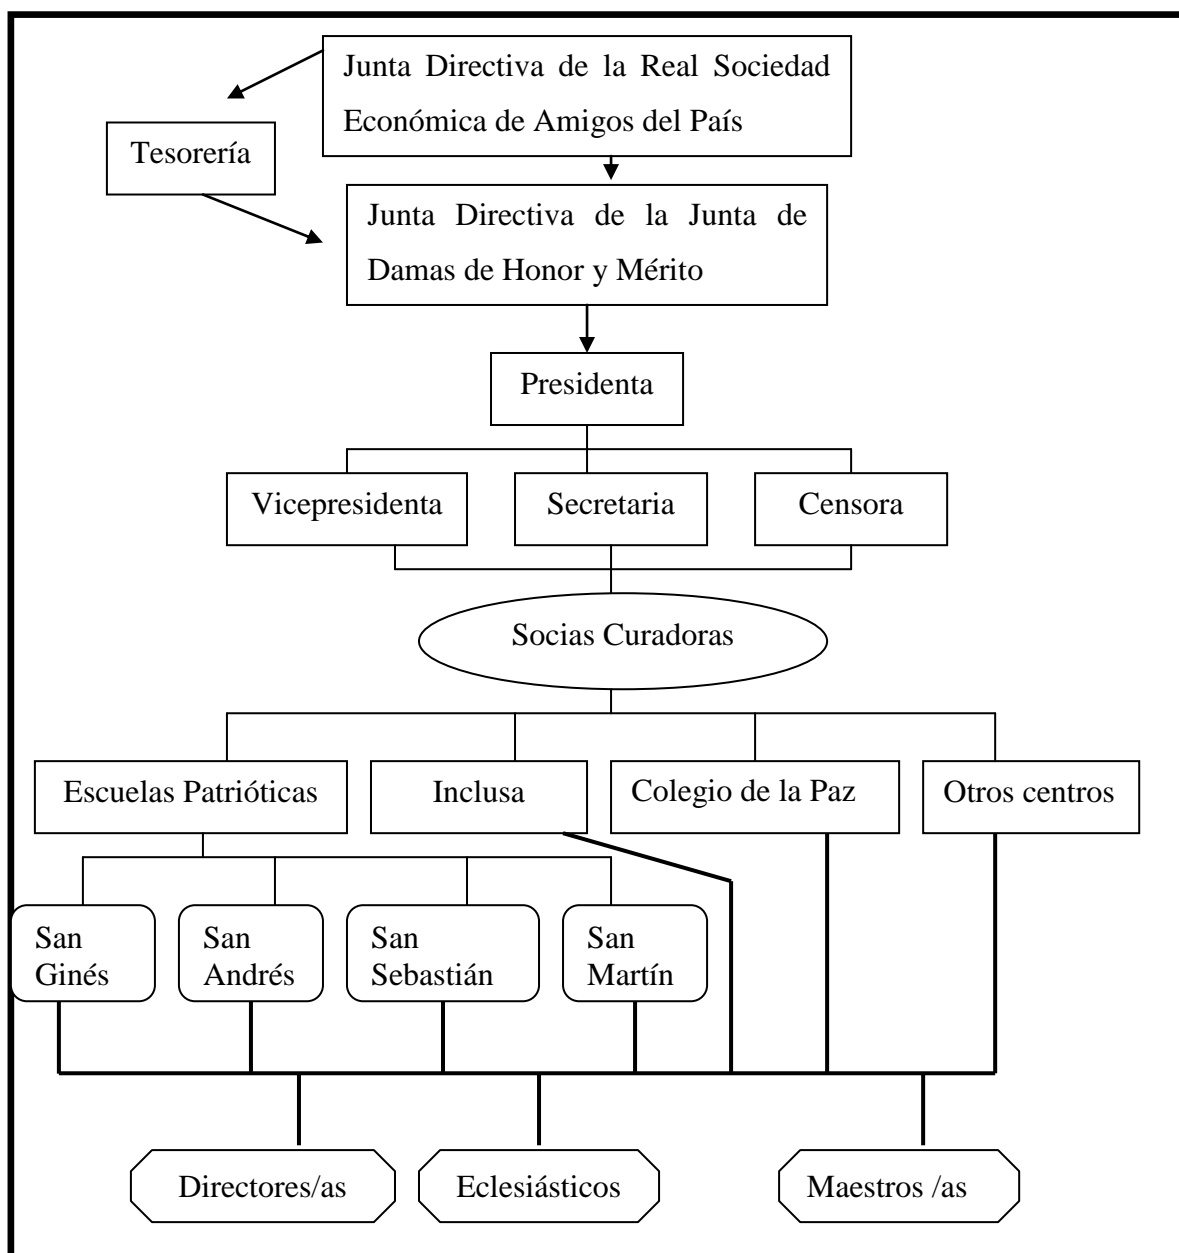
Junta Directiva de la Real Sociedad Económica de Amigos del País

Tesorería

Junta Directiva de la Junta de Damas de Honor y Mérito

Presidenta

Vicepresidenta

Secretaria

Censora

Socias Curadoras

Escuelas Patrióticas

Inclusa

Colegio de la Paz

Otros centros

San Ginés

San Andrés

San Sebastián

San Martín

Directores/as

Eclesiásticos

Maestros /as